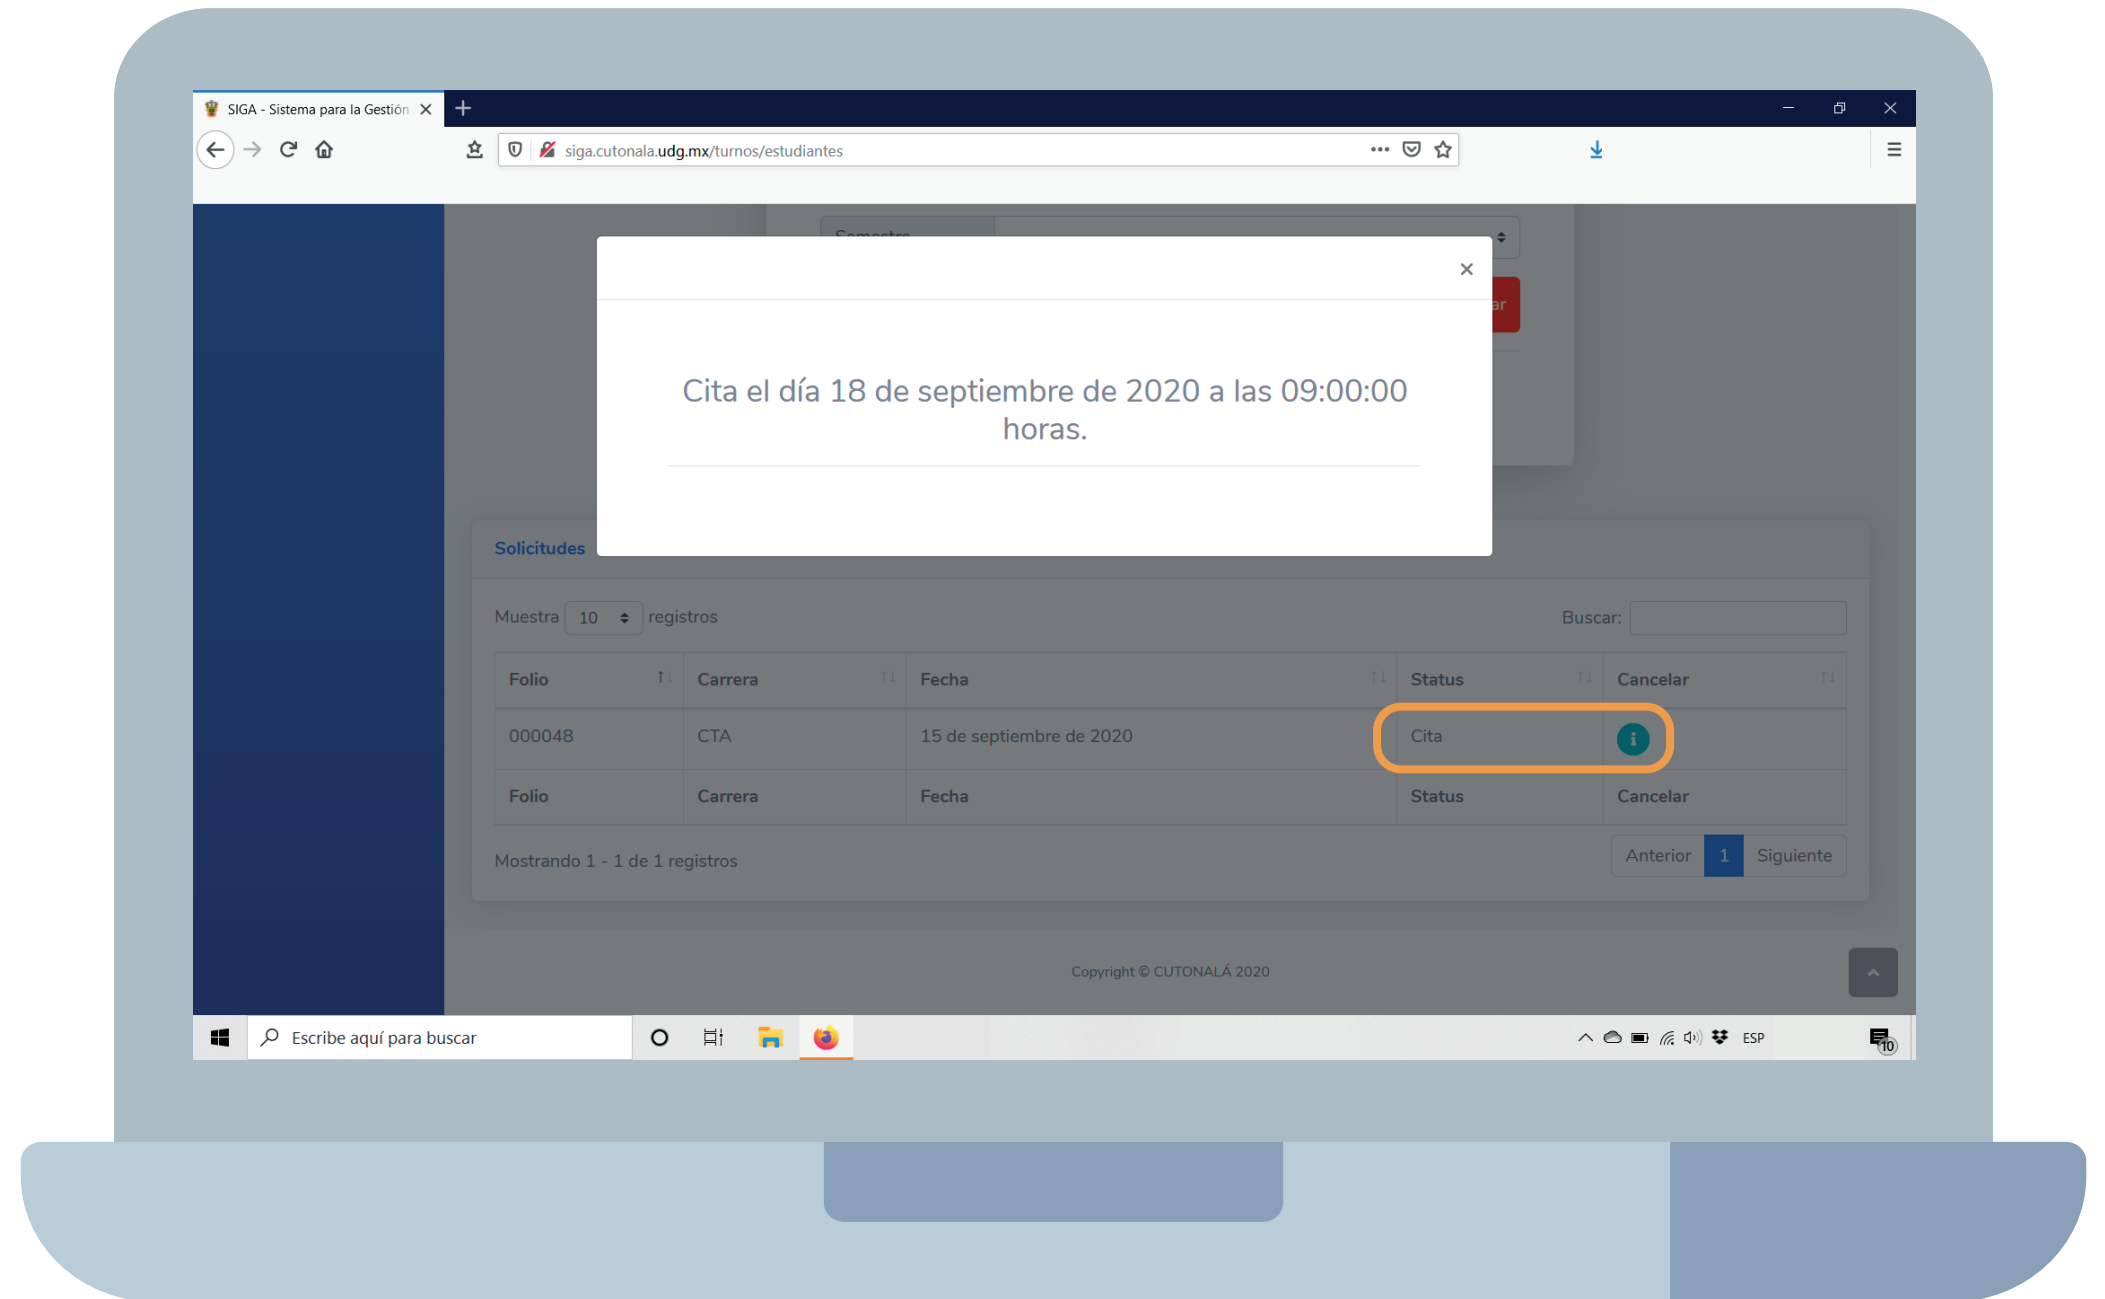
SIGA - Sistema para la Gestión

siga.cutonala.udg.mx/turnos/estudiantes

×

Cita el día 18 de septiembre de 2020 a las 09:00:00 horas.

Solicitudes

Muestra 10 registros

Buscar:

| Folio | Carrera | Fecha | Status | Cancelar |
|---|---|---|---|---|
| 000048 | CTA | 15 de septiembre de 2020 | Cita | i |
| Folio | Carrera | Fecha | Status | Cancelar |

Mostrando 1 - 1 de 1 registros

Anterior 1 Siguiente

Copyright © CUTONALÁ 2020

Escribe aquí para buscar

ESP

10